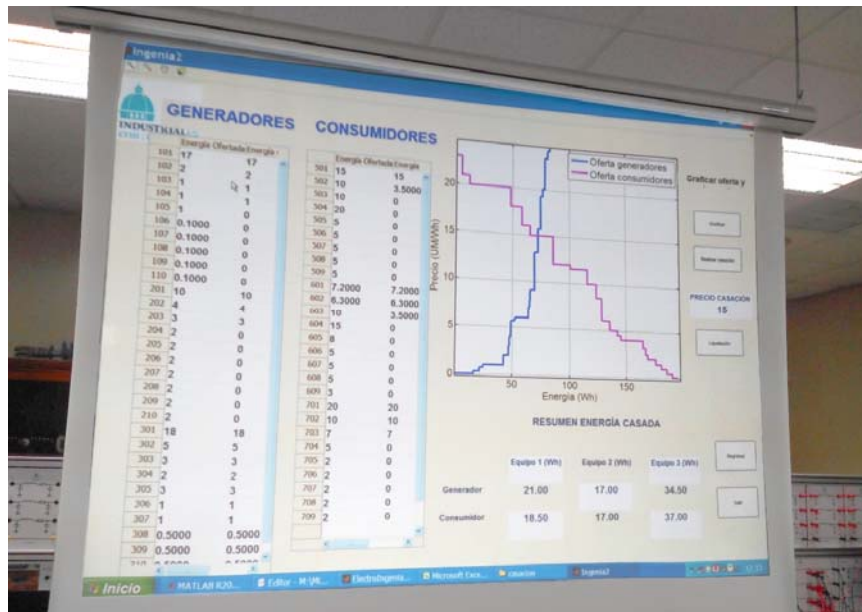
Ingenia2

INDUSTRIALES

GENERADORES

CONSUMIDORES

| | Energía | Ofertada | Energía |
|---|---|---|---|
| 101 | 17 | | 17 |
| 102 | 2 | | 2 |
| 103 | 1 | | 1 |
| 104 | 1 | | 1 |
| 105 | 1 | | 1 |
| 106 | 0.1000 | | 0 |
| 107 | 0.1000 | | 0 |
| 108 | 0.1000 | | 0 |
| 109 | 0.1000 | | 0 |
| 110 | 0.1000 | | 0 |
| 201 | 10 | | 10 |
| 202 | 4 | | 4 |
| 203 | 3 | | 3 |
| 204 | 2 | | 0 |
| 205 | 2 | | 0 |
| 206 | 2 | | 0 |
| 207 | 2 | | 0 |
| 208 | 2 | | 0 |
| 209 | 2 | | 0 |
| 210 | 2 | | 0 |
| 301 | 18 | | 18 |
| 302 | 5 | | 5 |
| 303 | 3 | | 3 |
| 304 | 2 | | 2 |
| 305 | 3 | | 3 |
| 306 | 1 | | 1 |
| 307 | 1 | | 1 |
| 308 | 0.5000 | | 0.5000 |
| 309 | 0.5000 | | 0.5000 |

| | Energía | Ofertada | Energía |
|---|---|---|---|
| 501 | 15 | | 15 |
| 502 | 10 | | 3.5000 |
| 503 | 10 | | 0 |
| 504 | 20 | | 0 |
| 505 | 5 | | 0 |
| 506 | 5 | | 0 |
| 507 | 5 | | 0 |
| 508 | 5 | | 0 |
| 509 | 5 | | 0 |
| 601 | 7.2000 | | 7.2000 |
| 602 | 6.3000 | | 6.3000 |
| 603 | 10 | | 3.5000 |
| 604 | 15 | | 0 |
| 605 | 8 | | 0 |
| 606 | 5 | | 0 |
| 607 | 5 | | 0 |
| 608 | 5 | | 0 |
| 609 | 3 | | 0 |
| 701 | 20 | | 20 |
| 702 | 10 | | 10 |
| 703 | 7 | | 7 |
| 704 | 5 | | 0 |
| 705 | 2 | | 0 |
| 706 | 2 | | 0 |
| 707 | 2 | | 0 |
| 708 | 2 | | 0 |
| 709 | 2 | | 0 |

Oferta generadores
Oferta consumidores
Precio (UM/Wh)
20
15
10
5
0
50
100
150
Energía (Wh)

Graficar oferta y

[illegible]
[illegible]

PRECIO CASACIÓN
15

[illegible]

RESUMEN ENERGÍA CASADA

| | Equipo 1 (Wh) | Equipo 2 (Wh) | Equipo 3 (Wh) |
|---|---|---|---|
| Generador | 21.00 | 17.00 | 34.50 |
| Consumidor | 18.50 | 17.00 | 37.00 |

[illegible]
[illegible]

Inicio
MATLAB R20...
Editor - M:\ML...
ElectroIngenia...
Microsoft Exce...
casacion
Ingenia2